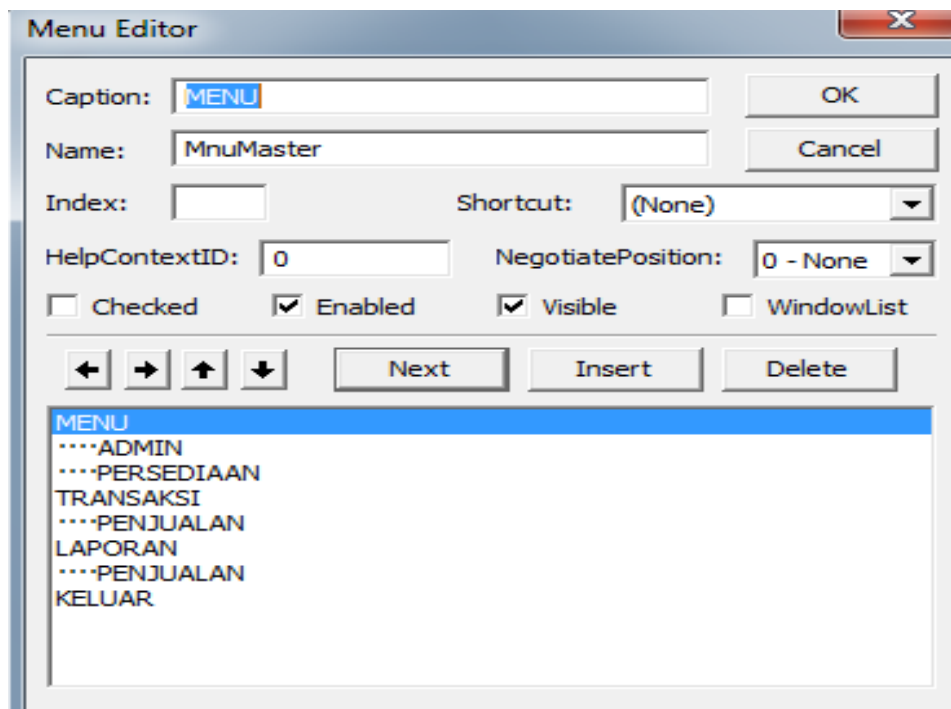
Menu Editor

X

Caption: MENU

OK

Name: MnuMaster

Cancel

Index:

Shortcut: (None)

HelpContextID: 0

NegotiatePosition: 0 - None

Checked

Enabled

Visible

WindowList

← → ↑ ↓

Next

Insert

Delete

MENU
····ADMIN
····PERSEDIAAN
TRANSAKSI
····PENJUALAN
LAPORAN
····PENJUALAN
KELUAR